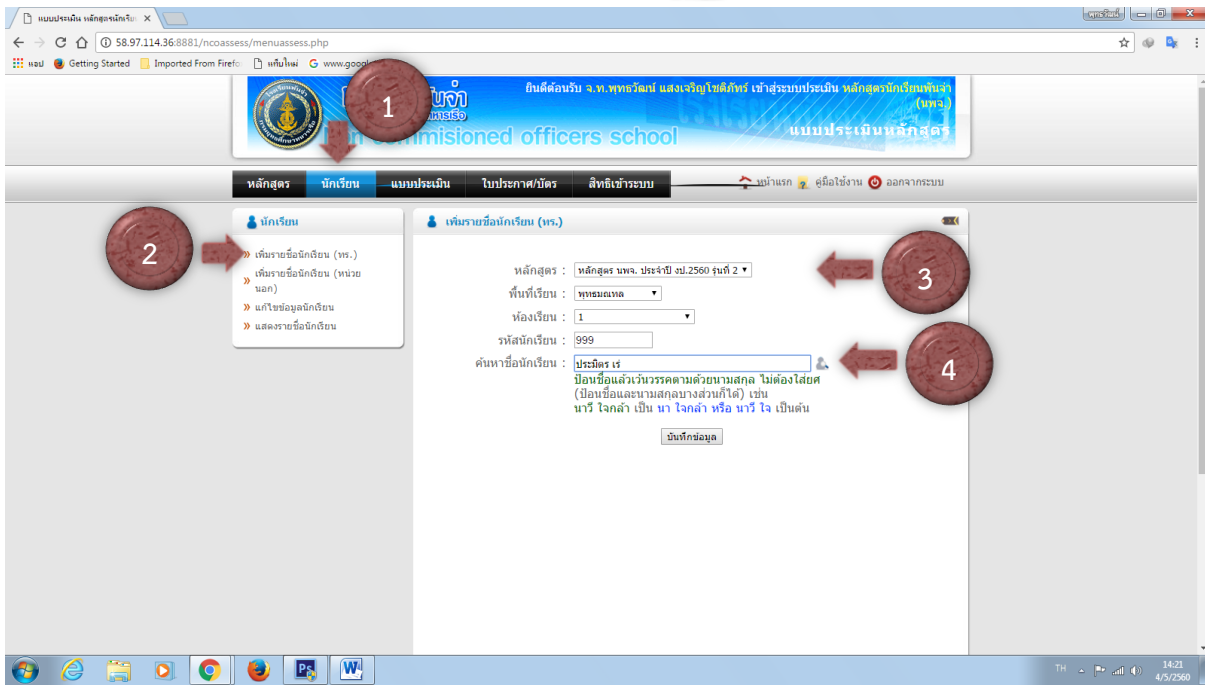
แบบประเมิน หลักสูตรนักเรียน ×

พุทธวัฒน์

58.97.114.36:8881/ncoassess/menuassess.php

แอป Getting Started Imported From Firefo แท็บใหม่ www.googl

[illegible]นจ่า
ทหารเรือ

1

ยินดีต้อนรับ จ.ท.พุทธวัฒน์ แสงเจริญโชติภัทร์ เข้าสู่ระบบประเมิน หลักสูตรนักเรียนพันจ่า (นพจ.)

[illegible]mmisioned officers school

แบบประเมินหลักสูตร

หลักสูตร นักเรียน แบบประเมิน ใบประกาศ/บัตร สิทธิเข้าระบบ

หน้าแรก คู่มือใช้งาน ออกจากระบบ

นักเรียน

2

» เพิ่มรายชื่อนักเรียน (ทร.)
» เพิ่มรายชื่อนักเรียน (หน่วยนอก)
» แก้ไขข้อมูลนักเรียน
» แสดงรายชื่อนักเรียน

เพิ่มรายชื่อนักเรียน (ทร.)

หลักสูตร : หลักสูตร นพจ. ประจำปี งป.2560 รุ่นที่ 2

3

พื้นที่เรียน : พุทธมณฑล

ห้องเรียน : 1

รหัสนักเรียน : 999

ค้นหาชื่อนักเรียน : ประมิตร เร่

4

ป้อนชื่อแล้วเว้นวรรคตามด้วยนามสกุล ไม่ต้องใส่ยศ (ป้อนชื่อและนามสกุลบางส่วนก็ได้) เช่น
นารี ใจกล้า เป็น นา ใจกล้า หรือ นารี ใจ เป็นต้น

บันทึกข้อมูล

TH 14:21 4/5/2560